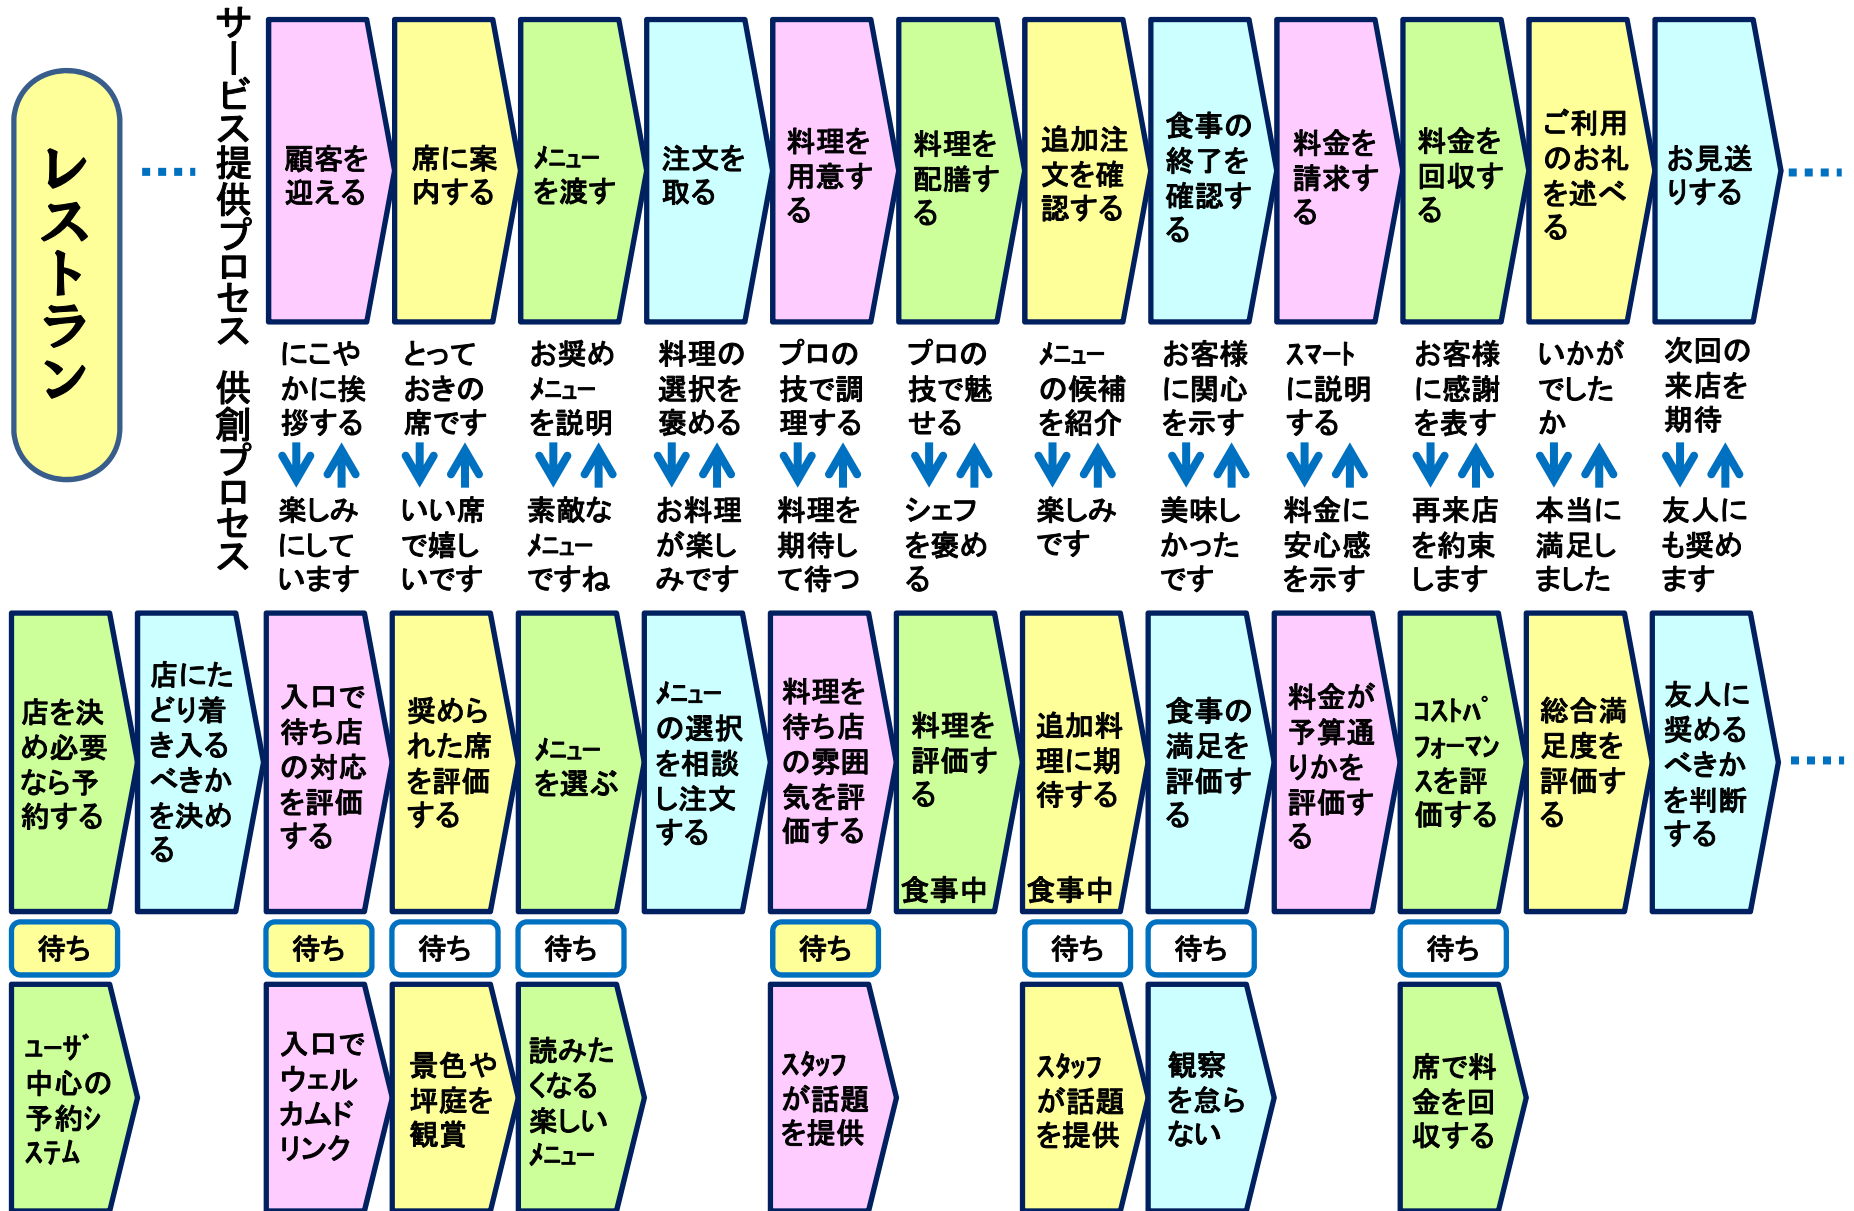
レストラン

サービス提供プロセス

顧客を迎える
席に案内する
メニューを渡す
注文を取る
料理を用意する
料理を配膳する
追加注文を確認する
食事の終了を確認する
料金を請求する
料金を回収する
ご利用のお礼を述べる
お見送りする

供創プロセス

にこやかに挨拶する
とっておきの席です
お奨めメニューを説明
料理の選択を褒める
プロの技で調理する
プロの技で魅せる
メニューの候補を紹介
お客様に関心を示す
スマートに説明する
お客様に感謝を表す
いかがでしたか
次回の来店を期待

楽しみにしています
いい席で嬉しいです
素敵なメニューですね
お料理が楽しみです
料理を期待して待つ
シェフを褒める
楽しみです
美味しかったです
料金に安心感を示す
再来店を約束します
本当に満足しました
友人にも奨めます

店を決め必要なら予約する
店にたどり着き入るべきかを決める
入口で待ち店の対応を評価する
奨められた席を評価する
メニューを選ぶ
メニューの選択を相談し注文する
料理を待ち店の雰囲気を評価する
料理を評価する
食事中
追加料理に期待する
食事中
食事の満足を評価する
料金が予算通りかを評価する
コストパフォーマンスを評価する
総合満足度を評価する
友人に奨めるべきかを判断する

待ち
待ち
待ち
待ち
待ち
待ち
待ち
待ち

ユーザ中心の予約システム
入口でウェルカムドリンク
景色や坪庭を観賞
読みたくなる楽しいメニュー
スタッフが話題を提供
スタッフが話題を提供
観察を怠らない
席で料金を回収する